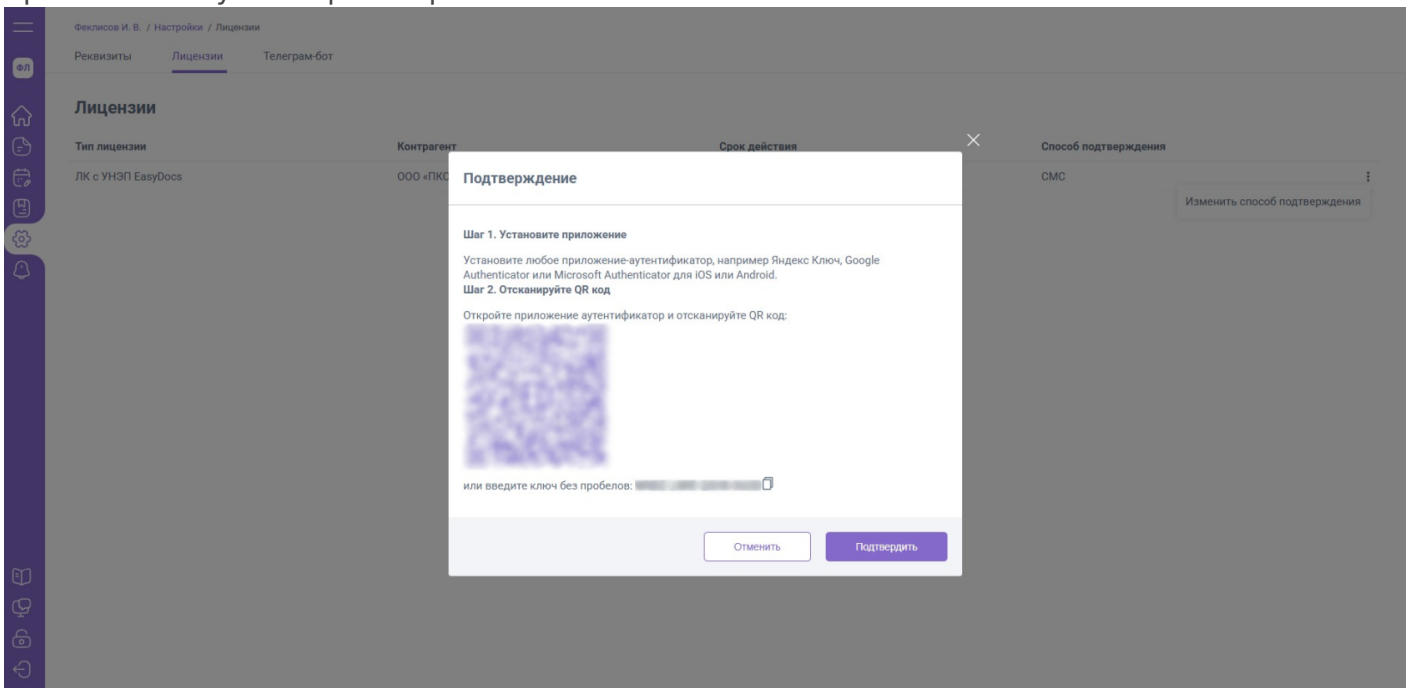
ФЛ

Феклисов И. В. / Настройки / Лицензии

Реквизиты Лицензии Телеграм-бот

Лицензии

| Тип лицензии | Контрагент | Срок действия | Способ подтверждения |
|---|---|---|---|
| ЛК с УНЭП EasyDocs | ООО «ПКС | | СМС |

Изменить способ подтверждения

Подтверждение

Шаг 1. Установите приложение

Установите любое приложение-аутентификатор, например Яндекс Ключ, Google Authenticator или Microsoft Authenticator для iOS или Android.

Шаг 2. Отсканируйте QR код

Откройте приложение аутентификатор и отсканируйте QR код:

или введите ключ без пробелов: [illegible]

Отменить Подтвердить